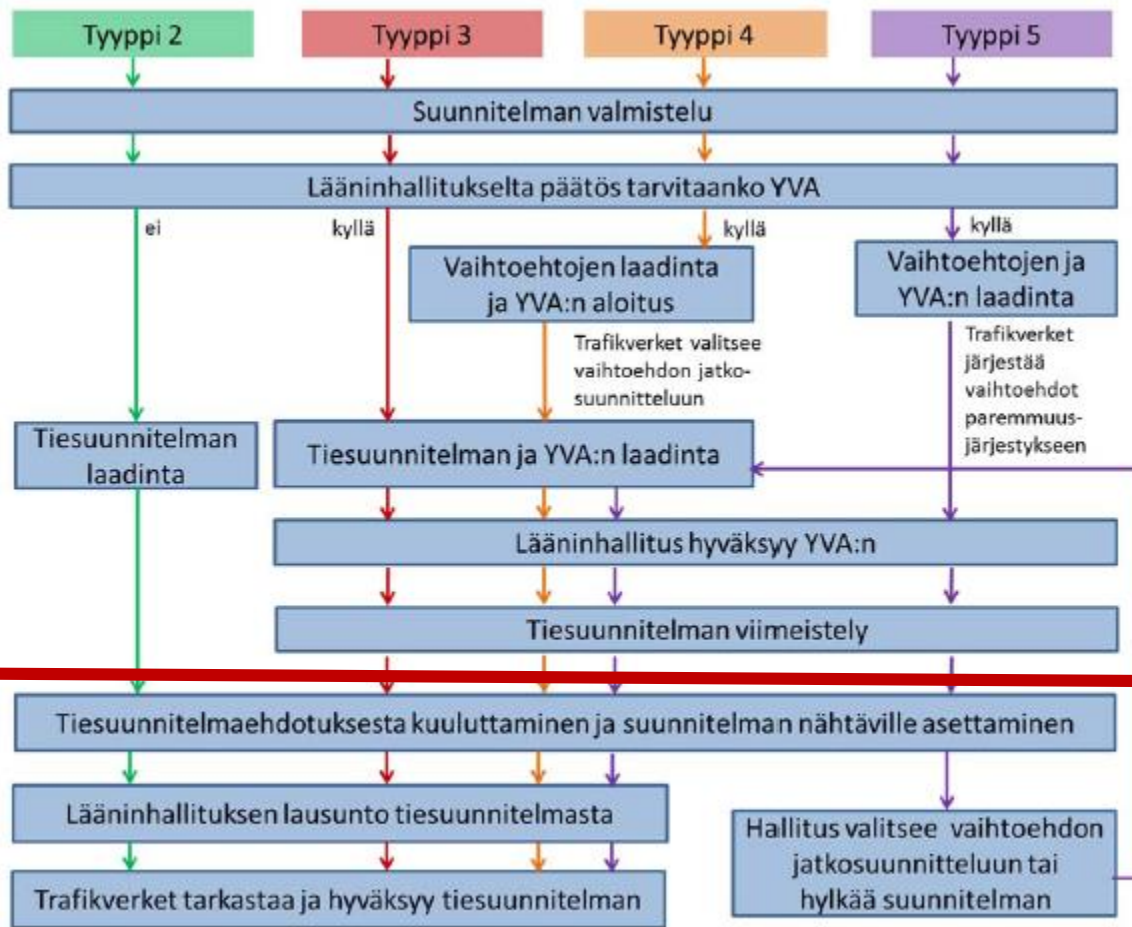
Tyyppi 2

Tyyppi 3

Tyyppi 4

Tyyppi 5

Suunnitelman valmistelu

Lääninhallitukselta päätös tarvitaanko YVA

ei

kyllä

kyllä

kyllä

Vaihtoehtojen laadinta ja YVA:n aloitus

Vaihtoehtojen ja YVA:n laadinta

Trafikverket valitsee vaihtoehdon jatkosuunnitteluun

Trafikverket järjestää vaihtoehdot paremmuusjärjestykseen

Tiesuunnitelman laadinta

Tiesuunnitelman ja YVA:n laadinta

Lääninhallitus hyväksyy YVA:n

Tiesuunnitelman viimeistely

Tiesuunnitelmaehdotuksesta kuuluttaminen ja suunnitelman nähtäville asettaminen

Lääninhallituksen lausunto tiesuunnitelmasta

Hallitus valitsee vaihtoehdon jatkosuunnitteluun tai hylkää suunnitelman

Trafikverket tarkastaa ja hyväksyy tiesuunnitelman